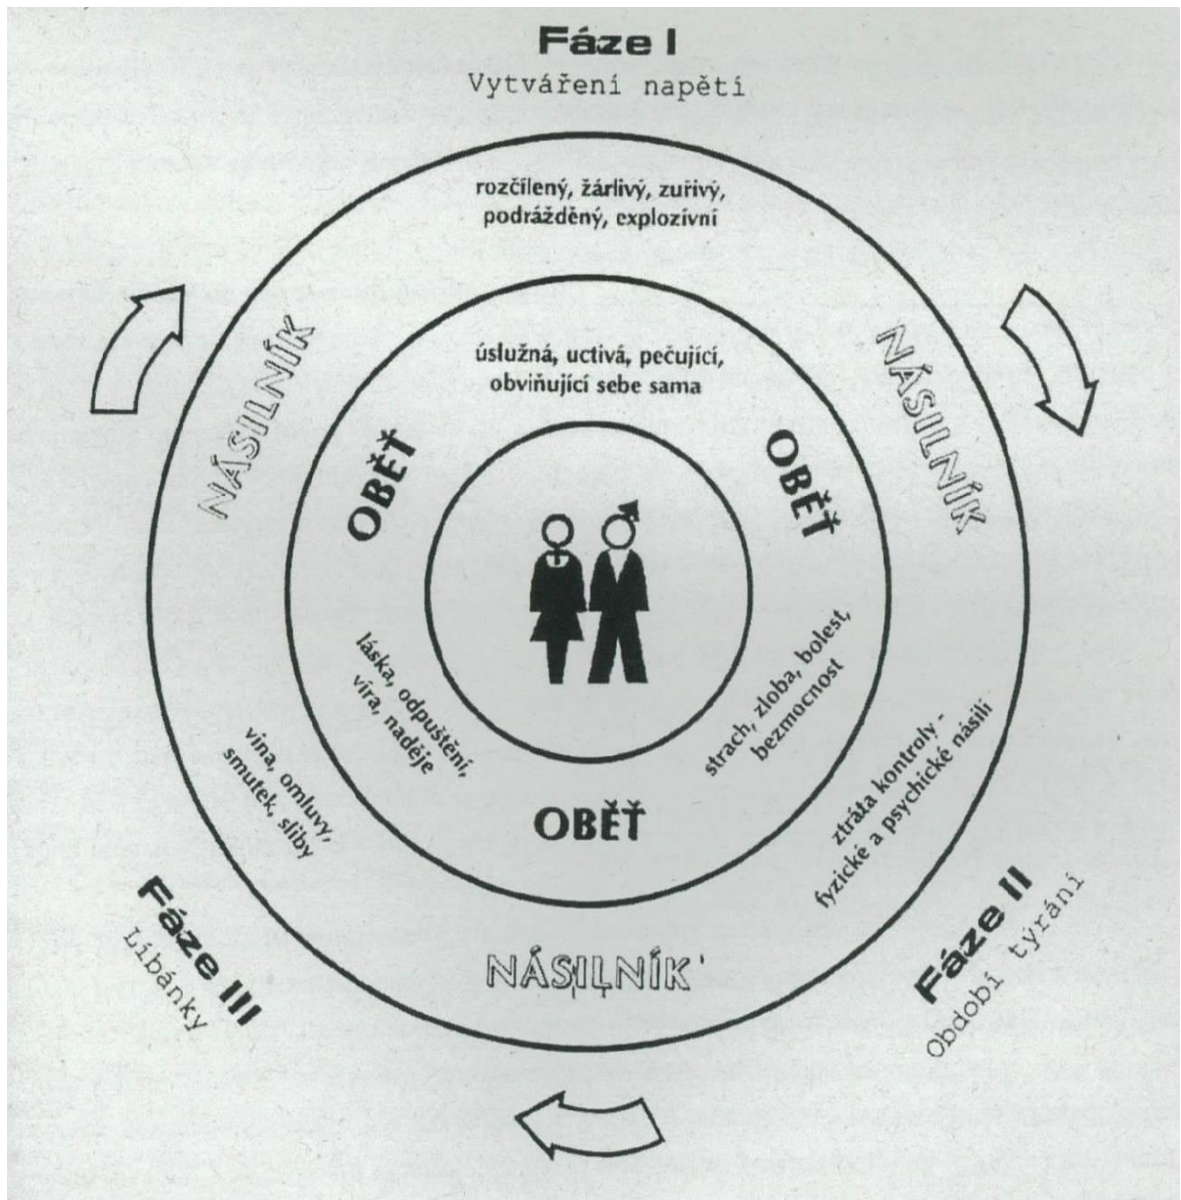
Fáze I
Vytváření napětí

rozčílený, žárlivý, zuřivý, podrážděný, explozívní

NÁSILNÍK

NÁSILNÍK

úslužná, uctivá, pečující, obviňující sebe sama

OBĚŤ

OBĚŤ

láska, odpuštění, víra, naděje

strach, zloba, bolest, bezmocnost

OBĚŤ

vina, omluvy, smutek, sliby

ztráta kontroly - fyzické a psychické násilí

Fáze III
Líbánky

NÁSILNÍK

Fáze II
Období týrání